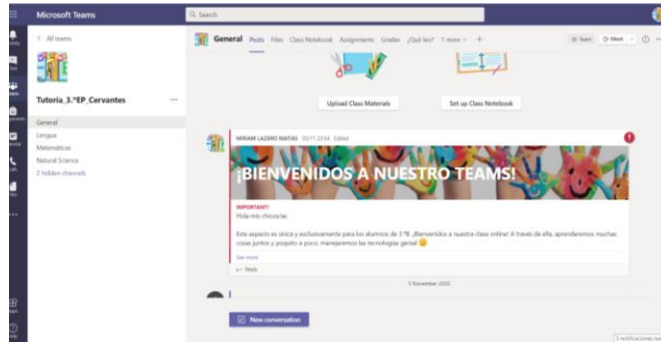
Microsoft Teams

Search

< All teams

Tutoria_3.°EP_Cervantes ...

General
Lengua
Matemáticas
Natural Science
2 hidden channels

General Posts Files Class Notebook Assignments Grades ¿Qué lees? 1 more + 

Team Meet

Upload Class Materials

Set up Class Notebook

MIRIAM LAZARO MATIAS 03/11 23:54 Edited

¡BIENVENIDOS A NUESTRO TEAMS!

IMPORTANT!
Hola mis chicos/as:

Este espacio es única y exclusivamente para los alumnos de 3.ºB. ¡Bienvenidos a nuestra clase online! A través de ella, aprenderemos muchas cosas juntos y poquito a poco, manejaremos las tecnologías genial 😊

See more

Reply

5 November 2020

New conversation

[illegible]